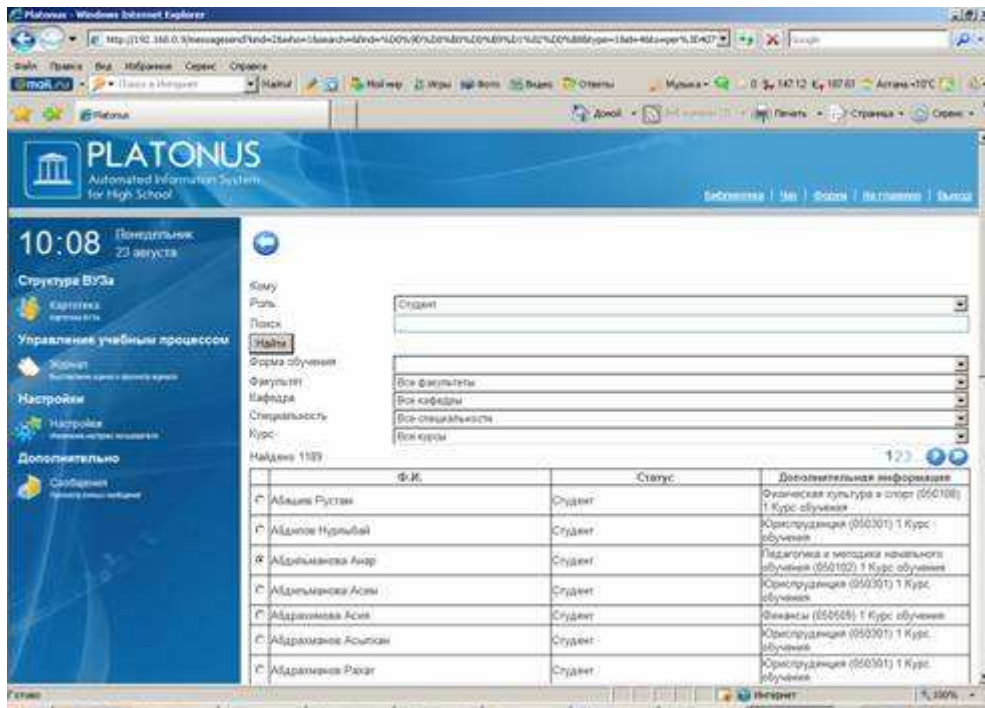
Platonus - Windows Internet Explorer

http://192.168.0.9/messagesend?kind=2&who=1&search=&find=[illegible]

Файл Правка Вид Избранное Сервис Справка

mail.ru

Platonus

PLATONUS
Automated Information System for High School

Библиотека | Чат | Форум | На главную | Выход

10:08 Понедельник 23 августа

Структура ВУЗа
Картотека

Управление учебным процессом
Журнал

Настройки
Настройки

Дополнительно
Сообщения

Кому
Роль Студент
Поиск
Найти
Форма обучения
Факультет Все факультеты
Кафедра Все кафедры
Специальность Все специальности
Курс Все курсы
Найдено 1109

123

| | Ф.И. | Статус | Дополнительная информация |
|---|---|---|---|
| ○ | Абашев Рустам | Студент | Физическая культура и спорт (050108) 1 Курс обучения |
| ○ | Абдилов Нурлыбай | Студент | Юриспруденция (050301) 1 Курс обучения |
| ● | Абдильманова Анар | Студент | Педагогика и методика начального обучения (050102) 1 Курс обучения |
| ○ | Абдильманова Асель | Студент | Юриспруденция (050301) 1 Курс обучения |
| ○ | Абдрахимова Асия | Студент | Финансы (050509) 1 Курс обучения |
| ○ | Абдрахманов Асылхан | Студент | Юриспруденция (050301) 1 Курс обучения |
| ○ | Абдрахманов Рахат | Студент | Юриспруденция (050301) 1 Курс обучения |

Готово
Интернет
100%